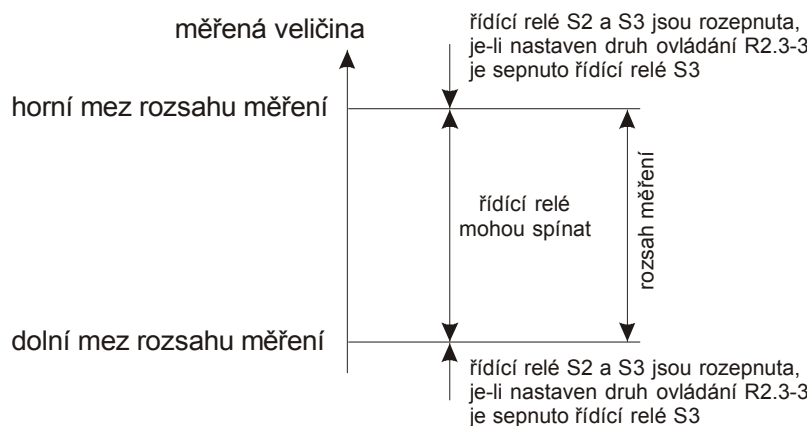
měřená veličina

řídící relé S2 a S3 jsou rozepnuta, je-li nastaven druh ovládání R2.3-3 je sepnuto řídící relé S3

horní mez rozsahu měření

řídící relé mohou spínat

rozsah měření

dolní mez rozsahu měření

řídící relé S2 a S3 jsou rozepnuta, je-li nastaven druh ovládání R2.3-3 je sepnuto řídící relé S3